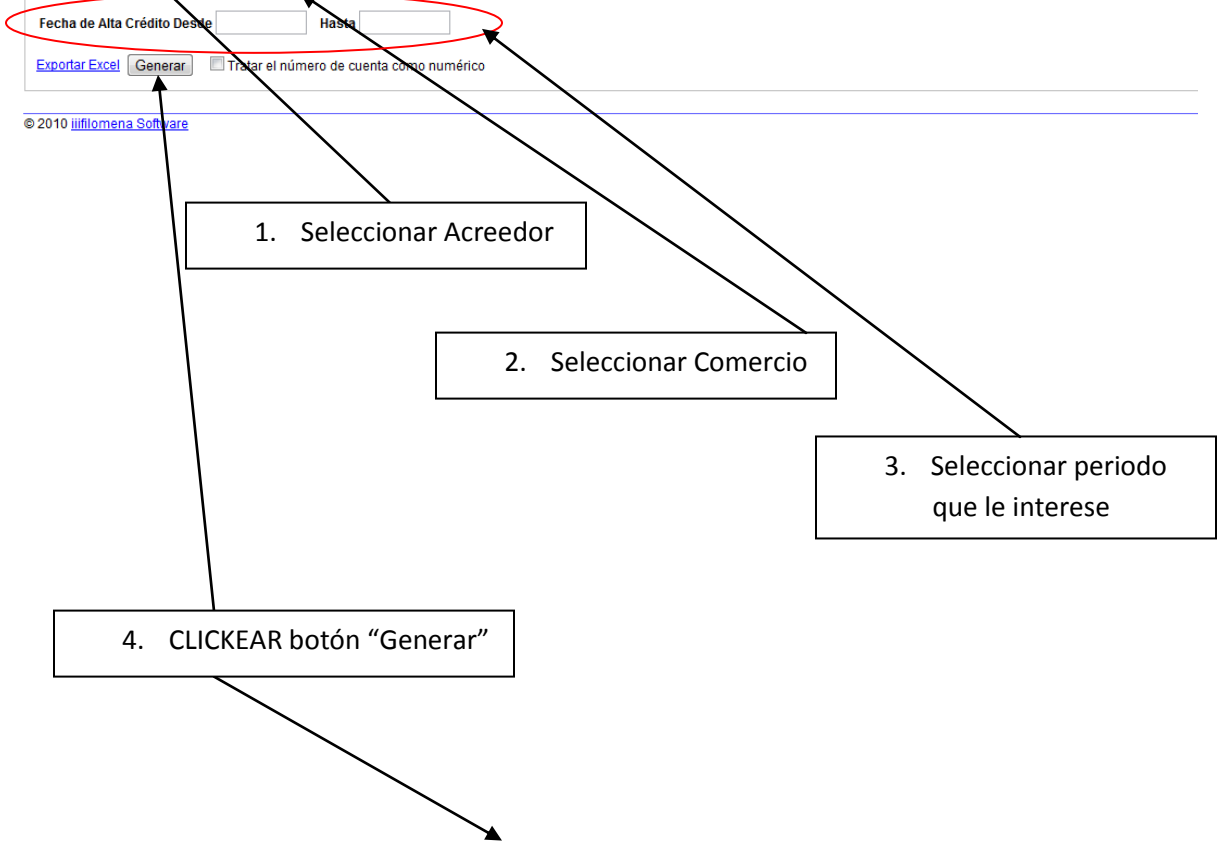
Fecha de Alta Crédito Desde Hasta

Exportar Excel Generar Tratar el número de cuenta como numérico

© 2010 iiifilomena Software

1. Seleccionar Acreedor

2. Seleccionar Comercio

3. Seleccionar periodo que le interese

4. CLICKEAR botón "Generar"